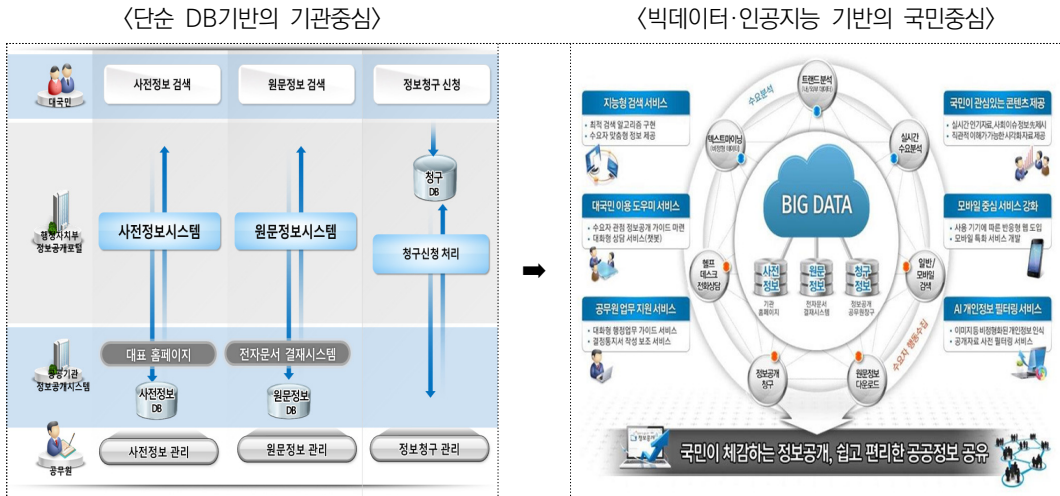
〈단순 DB기반의 기관중심〉

대국민

사전정보 검색

원문정보 검색

정보청구 신청

행정자치부 정보공개포털

사전정보시스템

원문정보시스템

청구 DB

청구신청 처리

공공기관 정보공개시스템

대표 홈페이지

전자문서 결재시스템

사전정보 DB

원문정보 DB

공무원

사전정보 관리

원문정보 관리

정보청구 관리

➡

〈빅데이터·인공지능 기반의 국민중심〉

지능형 검색 서비스

• 최적 검색 알고리즘 구현
• 수요자 맞춤형 정보 제공

대국민 이용 도우미 서비스

• 수요자 관점 정보공개 가이드 마련
• 대화형 상담 서비스(챗봇)

공무원 업무 지원 서비스

• 대화형 행정업무 가이드 서비스
• 결정통지서 작성 보조 서비스

수요분석

트렌드 분석

텍스트마이닝

실시간 수요분석

BIG DATA

헬프 데스크 전화상담

사전 정보

원문 정보

청구 정보

기관 홈페이지

전자문서 결재시스템

정보공개 공무원청구

일반/ 모바일 검색

정보공개 청구

원문정보 다운로드

수요자 행동수집

국민이 관심있는 콘텐츠 제공

• 실시간 인기자료, 사회이슈 정보 노출
• 직관적 이해가 가능한 시각화자료 제공

모바일 중심 서비스 강화

• 사용 기기에 따른 반응형 웹 도입
• 모바일 특화 서비스 개발

AI 개인정보 필터링 서비스

• 이미지등 비정형화된 개인정보 인식
• 공개자료 사전 필터링 서비스

국민이 체감하는 정보공개, 쉽고 편리한 공공정보 공유